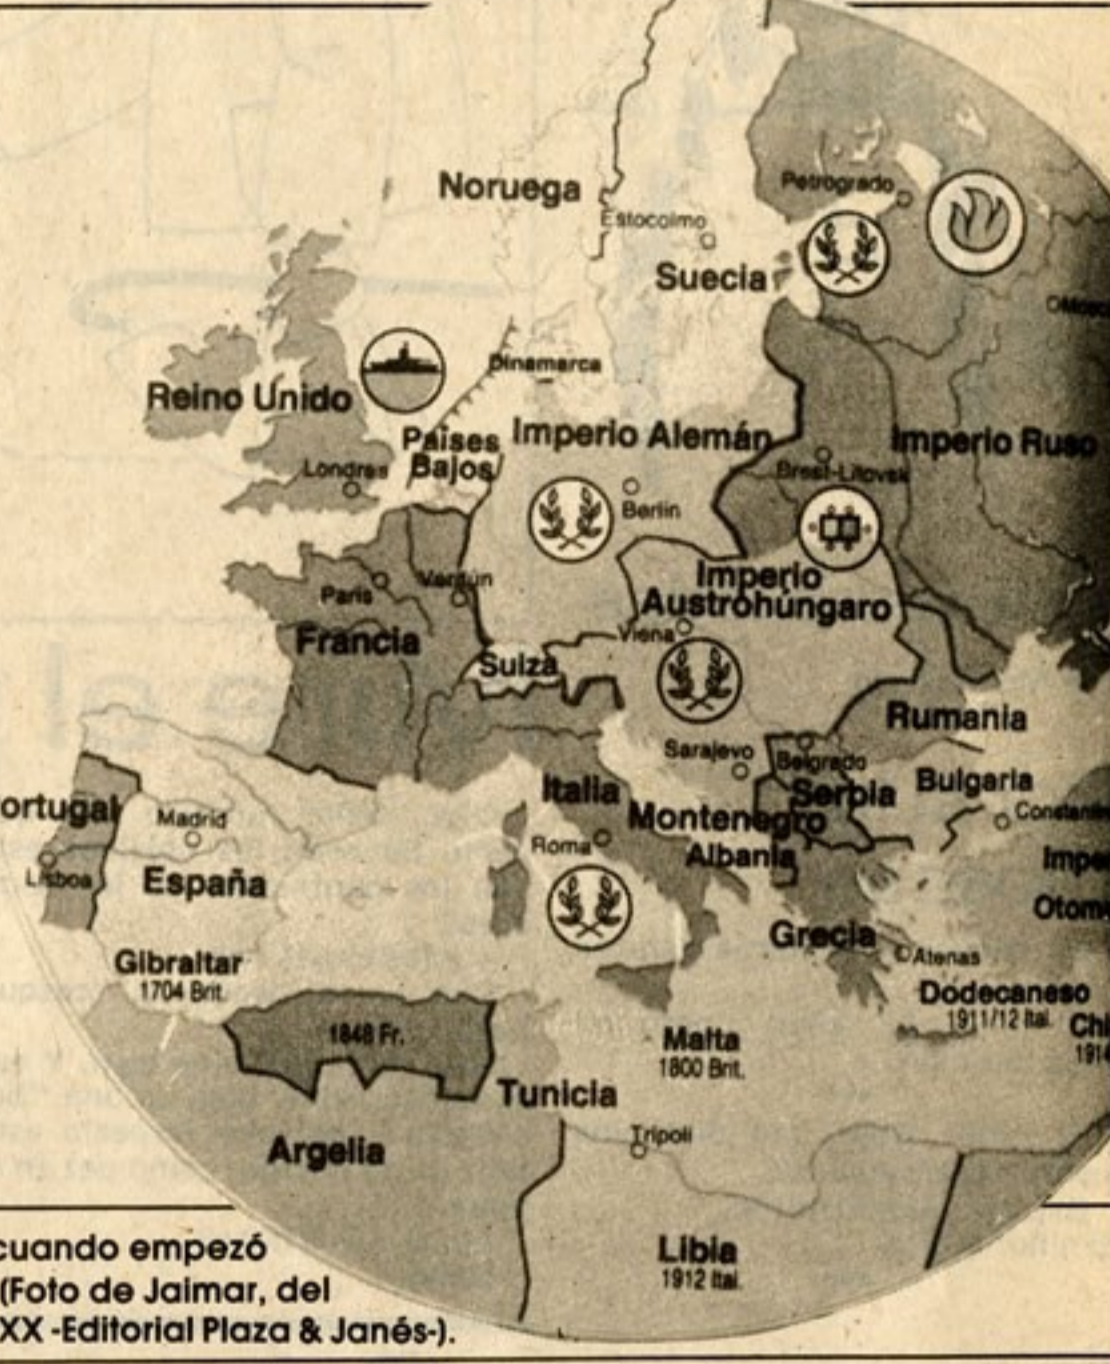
Noruega
Estocolmo
Petrogrado
Suecia
Mosc
Dinamarca
Reino Unido
Países Bajos
Imperio Alemán
Imperio Ruso
Londres
Brest-Litovsk
Berlín
París
Verdún
Imperio Austrohúngaro
Francia
Viena
Suiza
Rumania
Sarajevo
Belgrado
Italia
Serbia
Bulgaria
ortugal
Madrid
Montenegro
Constan
Roma
Albania
Imper
Lisboa
España
Otom
Grecia
Atenas
Gibraltar
1704 Brit.
Dodecaneso
1911/12 Ital.
Chi
1914
1848 Fr.
Malta
1800 Brit.
Tunicia
Trípoli
Argelia
cuando empezó
(Foto de Jaimar, del
XX -Editorial Plaza & Janés-).
Libia
1912 Ital.